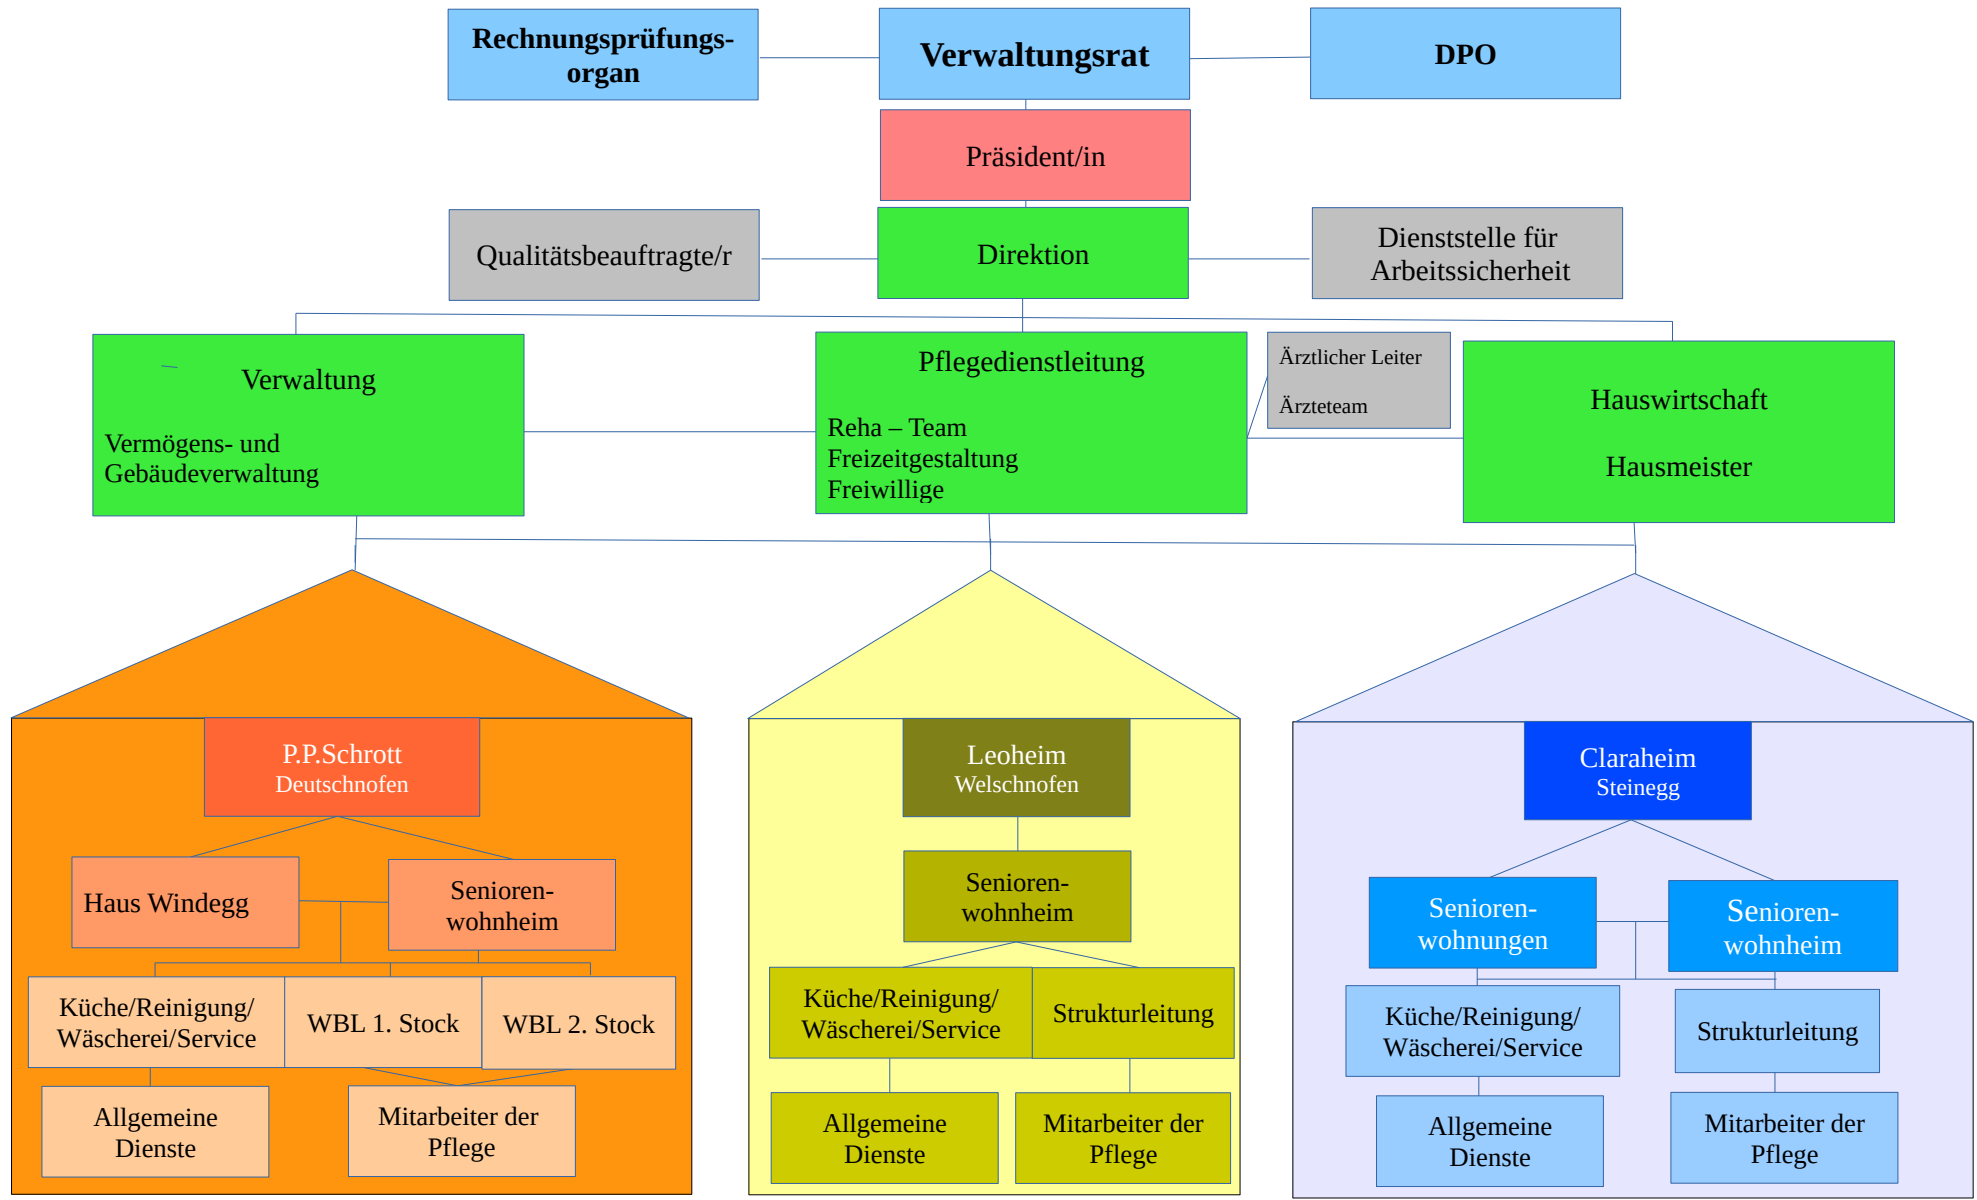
Rechnungsprüfungsorgan

Verwaltungsrat

DPO

Präsident/in

Qualitätsbeauftragte/r

Direktion

Dienststelle für Arbeitssicherheit

Verwaltung

Vermögens- und Gebäudeverwaltung

Pflegedienstleitung

Reha – Team
Freizeitgestaltung
Freiwillige

Ärztlicher Leiter

Ärzteteam

Hauswirtschaft

Hausmeister

P.P.Schrott
Deutschnofen

Haus Windegg

Senioren-wohnheim

Küche/Reinigung/ Wäscherei/Service

WBL 1. Stock

WBL 2. Stock

Allgemeine Dienste

Mitarbeiter der Pflege

Leoheim
Welschnofen

Senioren-wohnheim

Küche/Reinigung/ Wäscherei/Service

Strukturleitung

Allgemeine Dienste

Mitarbeiter der Pflege

Claraheim
Steinegg

Senioren-wohnungen

Senioren-wohnheim

Küche/Reinigung/ Wäscherei/Service

Strukturleitung

Allgemeine Dienste

Mitarbeiter der Pflege